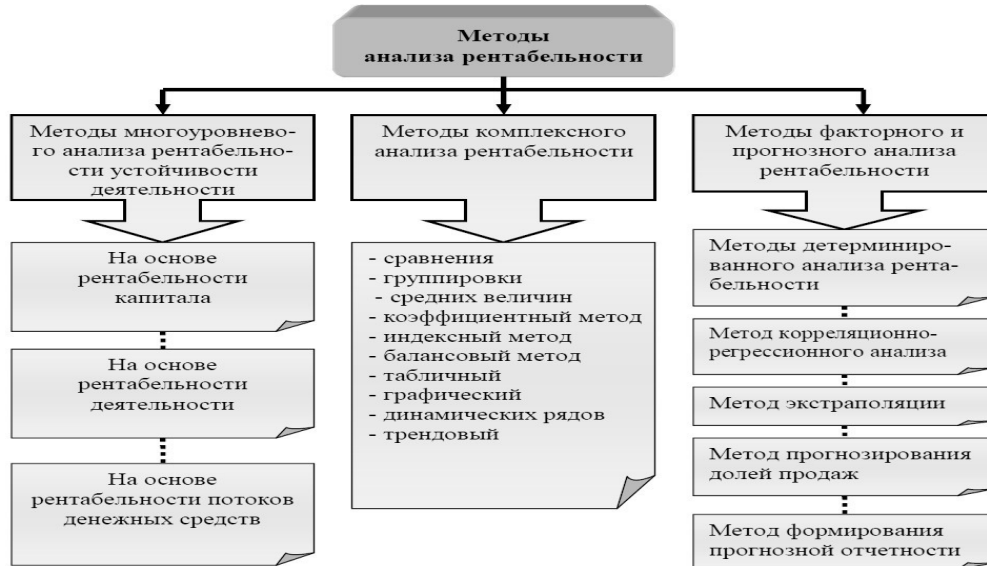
Методы анализа рентабельности

Методы многоуровневого анализа рентабельности устойчивости деятельности

Методы комплексного анализа рентабельности

Методы факторного и прогнозного анализа рентабельности

На основе рентабельности капитала

На основе рентабельности деятельности

На основе рентабельности потоков денежных средств

- сравнения
- группировки
- средних величин
- коэффициентный метод
- индексный метод
- балансовый метод
- табличный
- графический
- динамических рядов
- трендовый

Методы детерминированного анализа рентабельности

Метод корреляционно-регрессионного анализа

Метод экстраполяции

Метод прогнозирования долей продаж

Метод формирования прогнозной отчетности